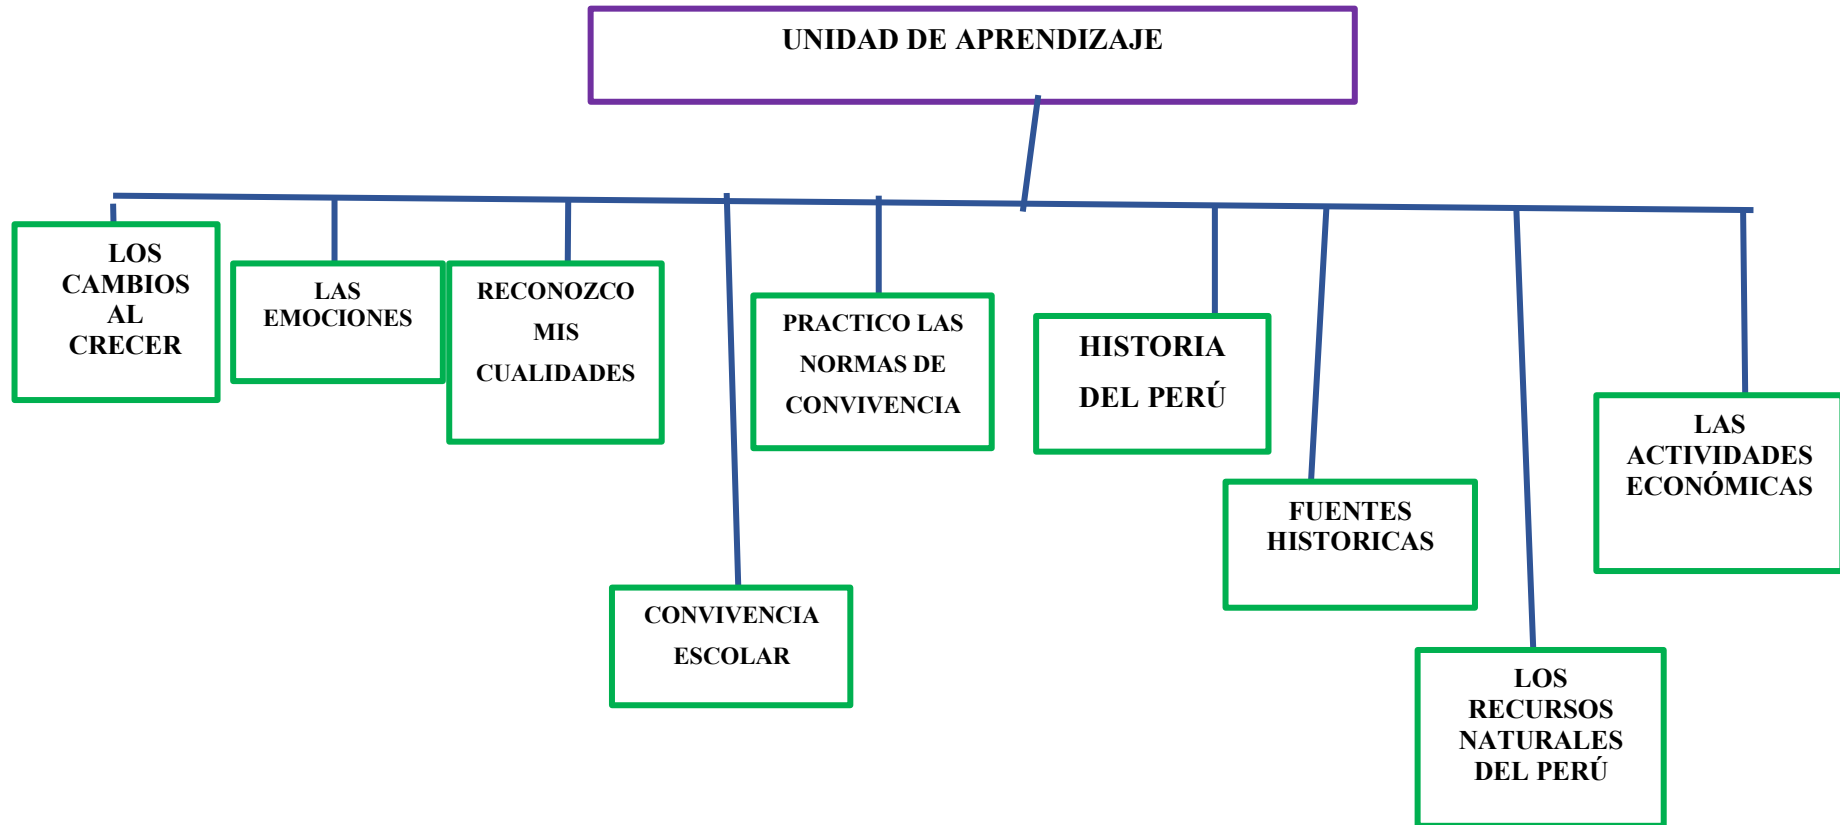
UNIDAD DE APRENDIZAJE

LOS CAMBIOS AL CRECER

LAS EMOCIONES

RECONOZCO MIS CUALIDADES

CONVIVENCIA ESCOLAR

PRACTICO LAS NORMAS DE CONVIVENCIA

HISTORIA DEL PERÚ

FUENTES HISTORICAS

LOS RECURSOS NATURALES DEL PERÚ

LAS ACTIVIDADES ECONÓMICAS